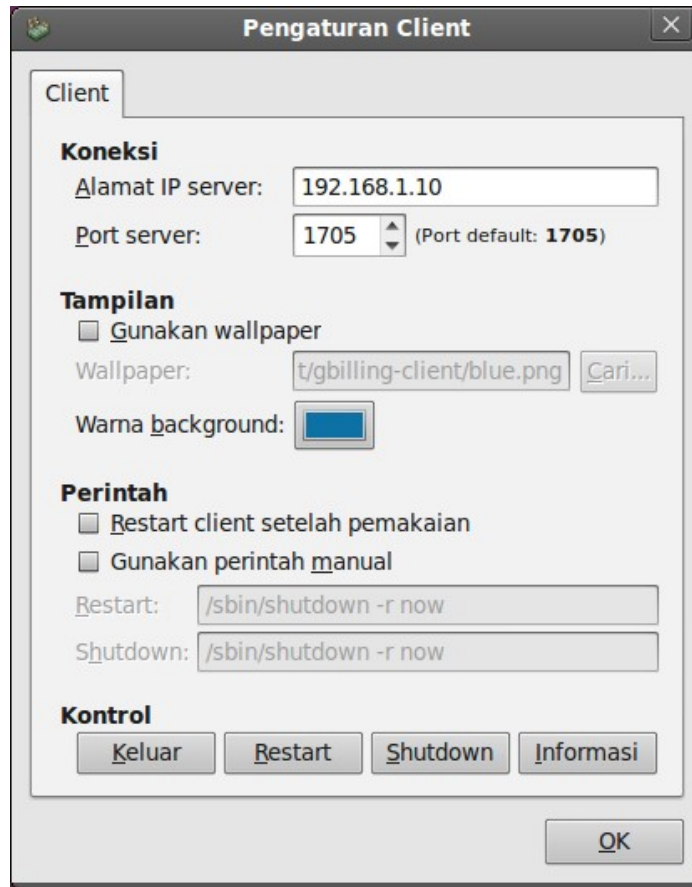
Pengaturan Client

Client

Koneksi

Alamat IP server: 192.168.1.10

Port server: 1705 (Port default: 1705)

Tampilan

Gunakan wallpaper

Wallpaper: t/gbilling-client/blue.png Cari...

Warna background:

Perintah

Restart client setelah pemakaian

Gunakan perintah manual

Restart: /sbin/shutdown -r now

Shutdown: /sbin/shutdown -r now

Kontrol

Keluar Restart Shutdown Informasi

OK